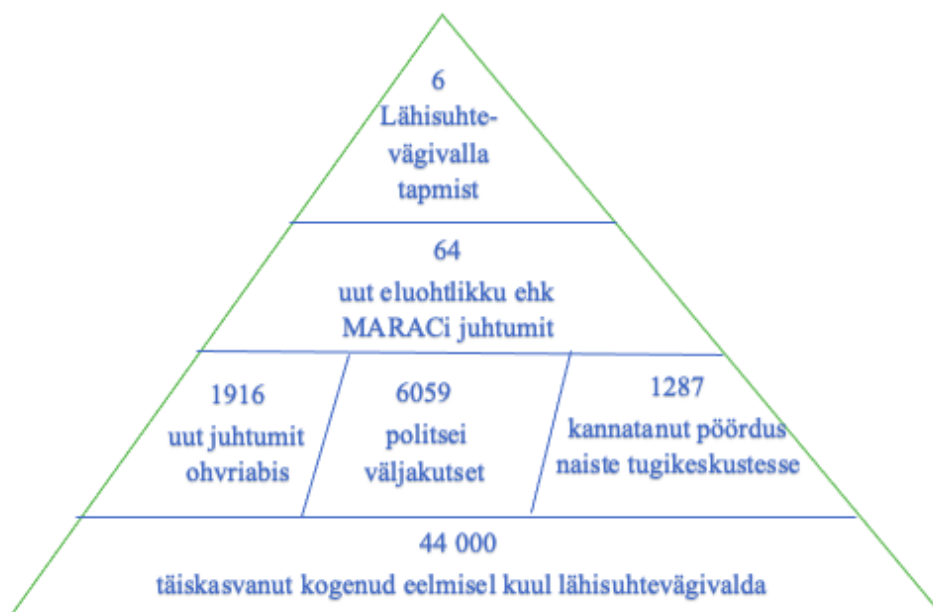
6
Lähisuhtevägivalla tapmist

64
uut eluohtlikku ehk MARACi juhtumit

1916
uut juhtumit ohvriabis

6059
politsei väljakutset

1287
kannatanut pöördus naiste tugikeskustesse

44 000
täiskasvanut kogenud eelmisel kuul lähisuhtevägivalda